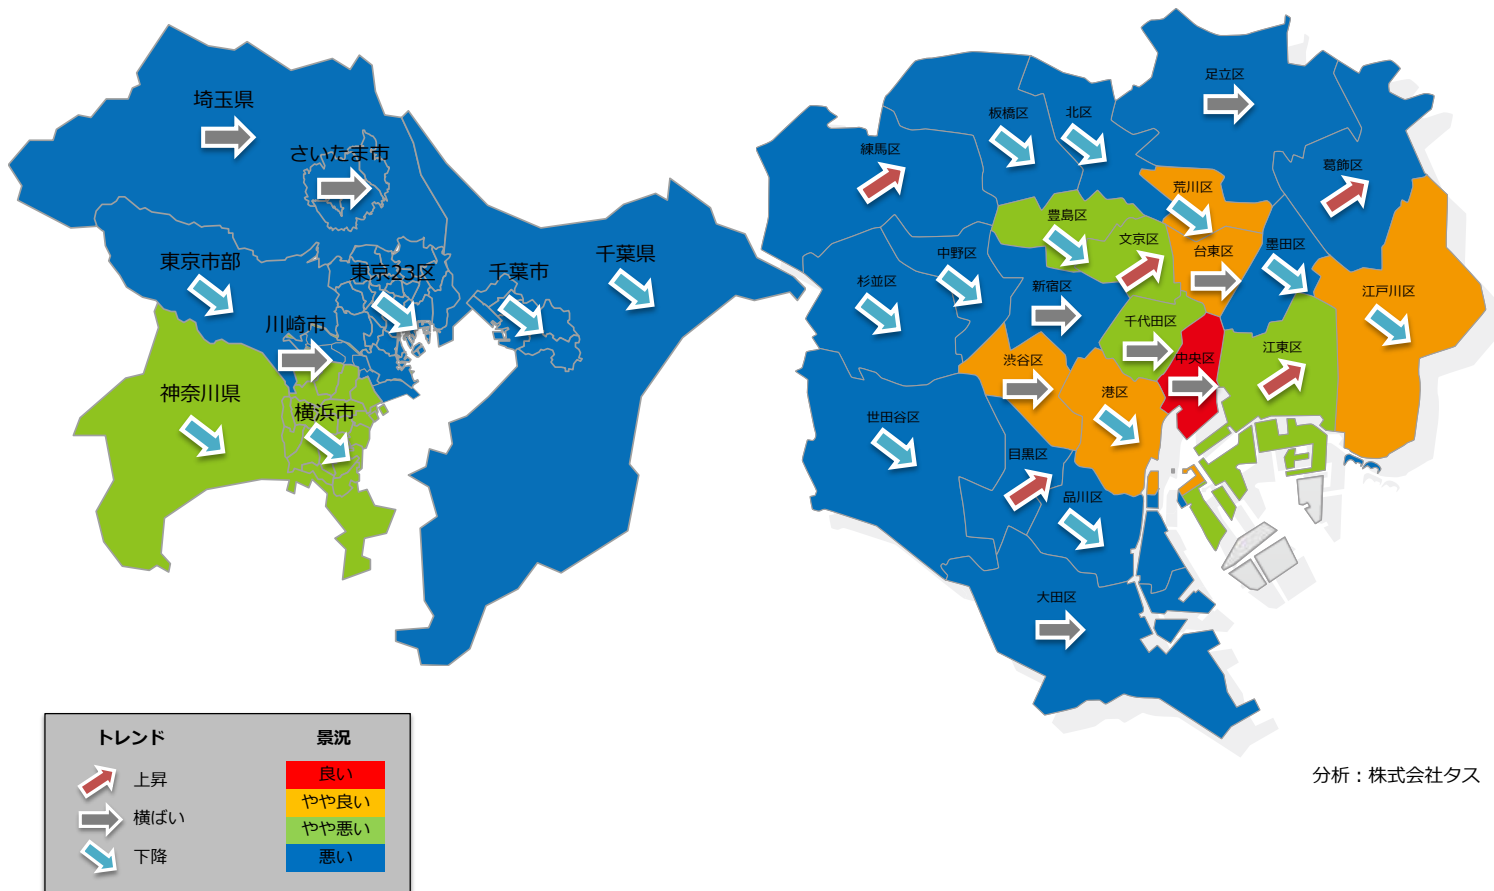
埼玉県
さいたま市
東京市部
東京23区
千葉市
千葉県
川崎市
神奈川県
横浜市

足立区
板橋区
北区
練馬区
葛飾区
荒川区
豊島区
文京区
台東区
墨田区
中野区
杉並区
新宿区
江戸川区
千代田区
中央区
渋谷区
江東区
港区
世田谷区
目黒区
品川区
大田区

トレンド
上昇
横ばい
下降

景況
良い
やや良い
やや悪い
悪い

分析：株式会社タス